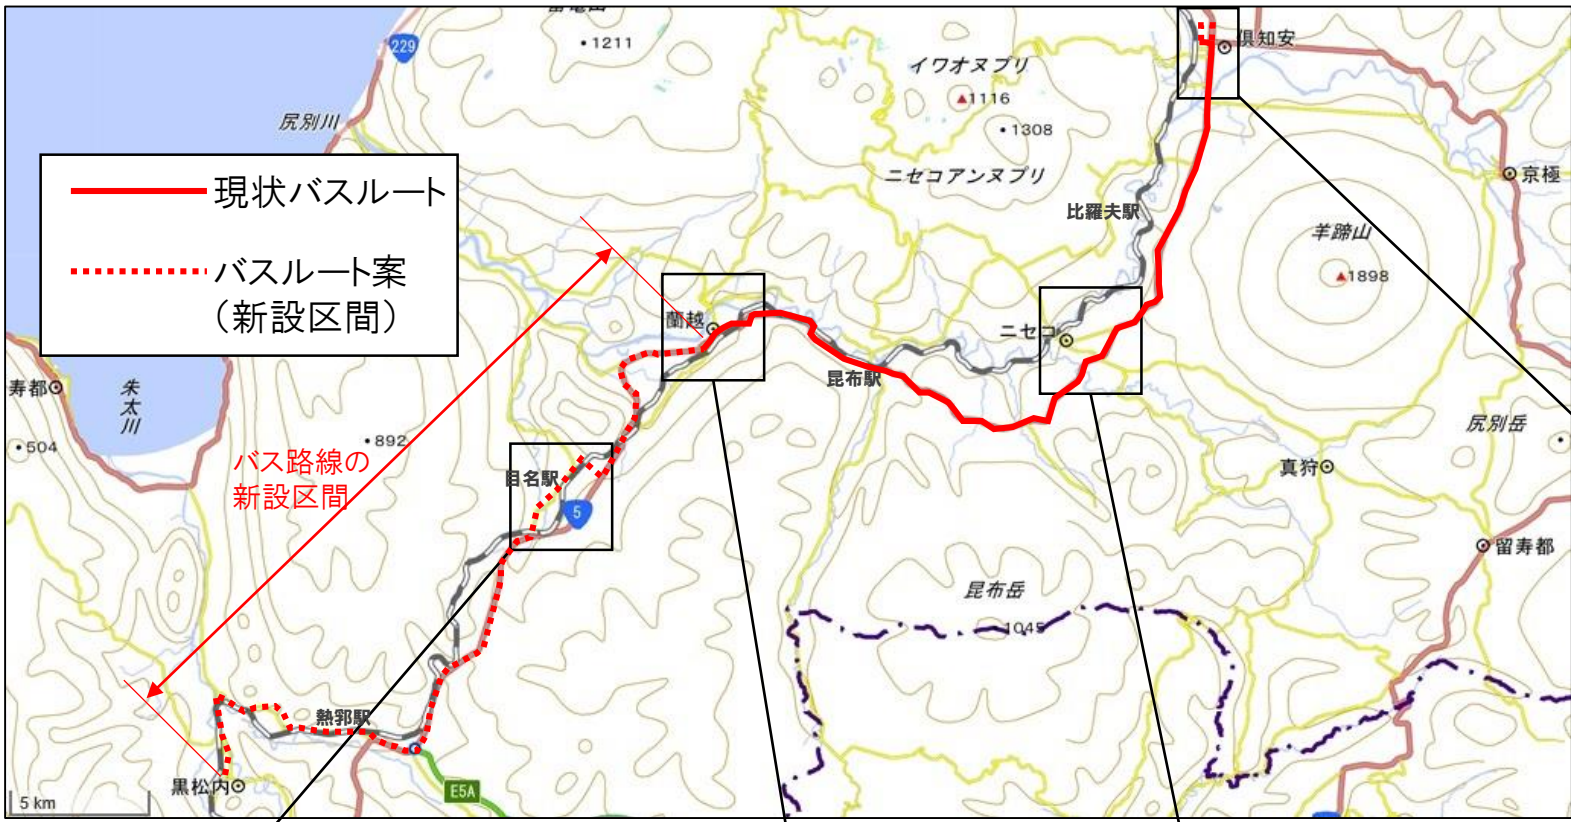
現状バスルート
バスルート案
（新設区間）

229
•1211
尻別川
イワオヌプリ
▲1116
•1308
ニセコアンヌプリ
倶知安
京極
比羅夫駅
羊蹄山
▲1898
蘭越
昆布駅
ニセコ
寿都
朱太川
•504
•892
バス路線の
新設区間
目名駅
5
尻別岳
真狩
留寿都
昆布岳
1045
熱郛駅
黒松内
5 km
E5A